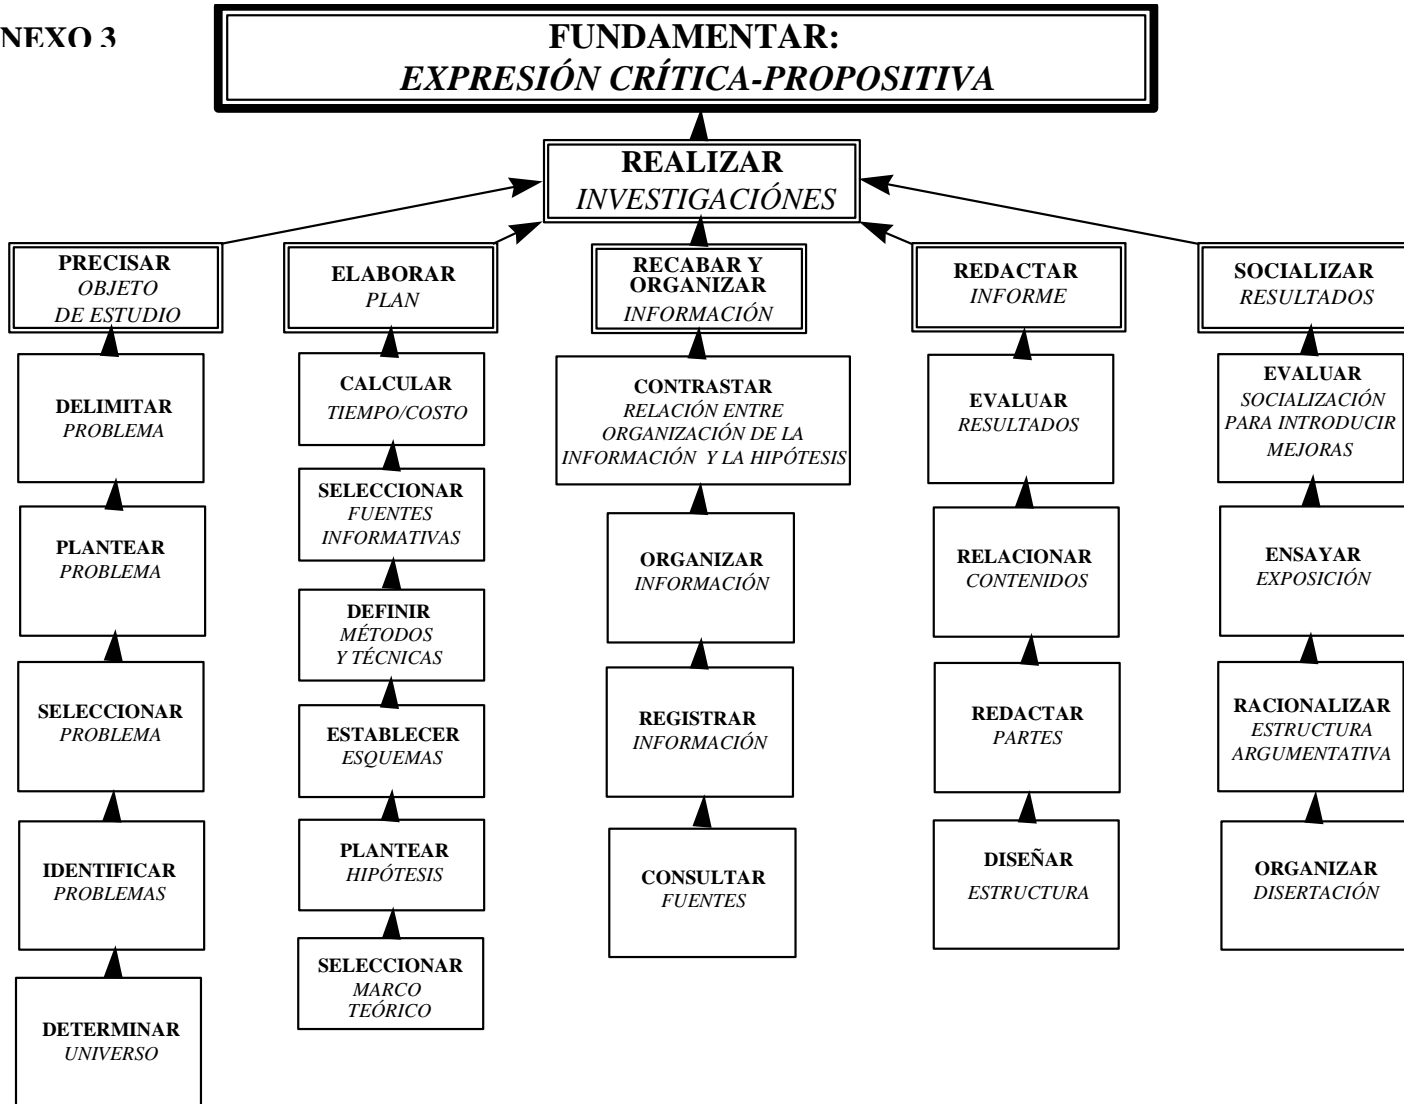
NEXO 3

FUNDAMENTAR:
EXPRESIÓN CRÍTICA-PROPOSITIVA

REALIZAR
INVESTIGACIÓNES

PRECISAR
OBJETO DE ESTUDIO

DELIMITAR
PROBLEMA

PLANTEAR
PROBLEMA

SELECCIONAR
PROBLEMA

IDENTIFICAR
PROBLEMAS

DETERMINAR
UNIVERSO

ELABORAR
PLAN

CALCULAR
TIEMPO/COSTO

SELECCIONAR
FUENTES INFORMATIVAS

DEFINIR
MÉTODOS Y TÉCNICAS

ESTABLECER
ESQUEMAS

PLANTEAR
HIPÓTESIS

SELECCIONAR
MARCO TEÓRICO

RECABAR Y ORGANIZAR
INFORMACIÓN

CONTRASTAR
RELACIÓN ENTRE ORGANIZACIÓN DE LA INFORMACIÓN Y LA HIPÓTESIS

ORGANIZAR
INFORMACIÓN

REGISTRAR
INFORMACIÓN

CONSULTAR
FUENTES

REDACTAR
INFORME

EVALUAR
RESULTADOS

RELACIONAR
CONTENIDOS

REDACTAR
PARTES

DISEÑAR
ESTRUCTURA

SOCIALIZAR
RESULTADOS

EVALUAR
SOCIALIZACIÓN PARA INTRODUCIR MEJORAS

ENSAYAR
EXPOSICIÓN

RACIONALIZAR
ESTRUCTURA ARGUMENTATIVA

ORGANIZAR
DISERTACIÓN